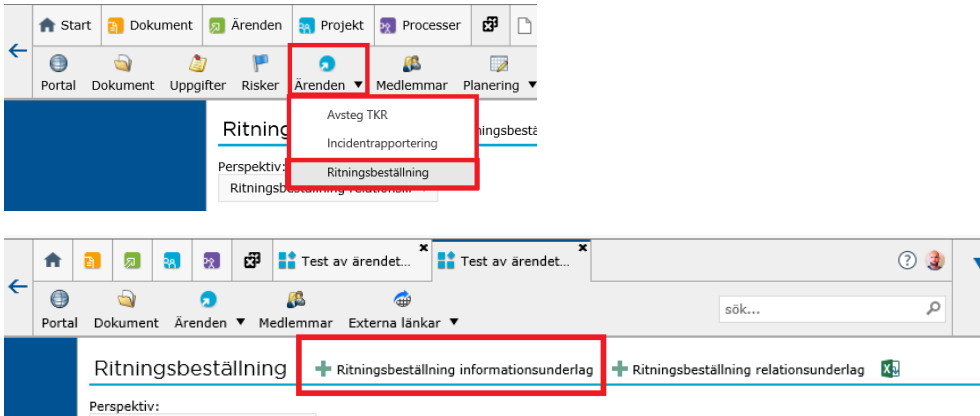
Start Dokument Ärenden Projekt Processer

Portal Dokument Uppgifter Risker Ärenden ▼ Medlemmar Planering ▼

Ritning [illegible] ingsbestä

Avsteg TKR
Incidentrapportering
Ritningsbeställning

Perspektiv:
Ritningsbeställning relations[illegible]

Test av ärendet... Test av ärendet...

Portal Dokument Ärenden ▼ Medlemmar Externa länkar ▼

sök...

Ritningsbeställning

Ritningsbeställning informationsunderlag

Ritningsbeställning relationsunderlag

Perspektiv: